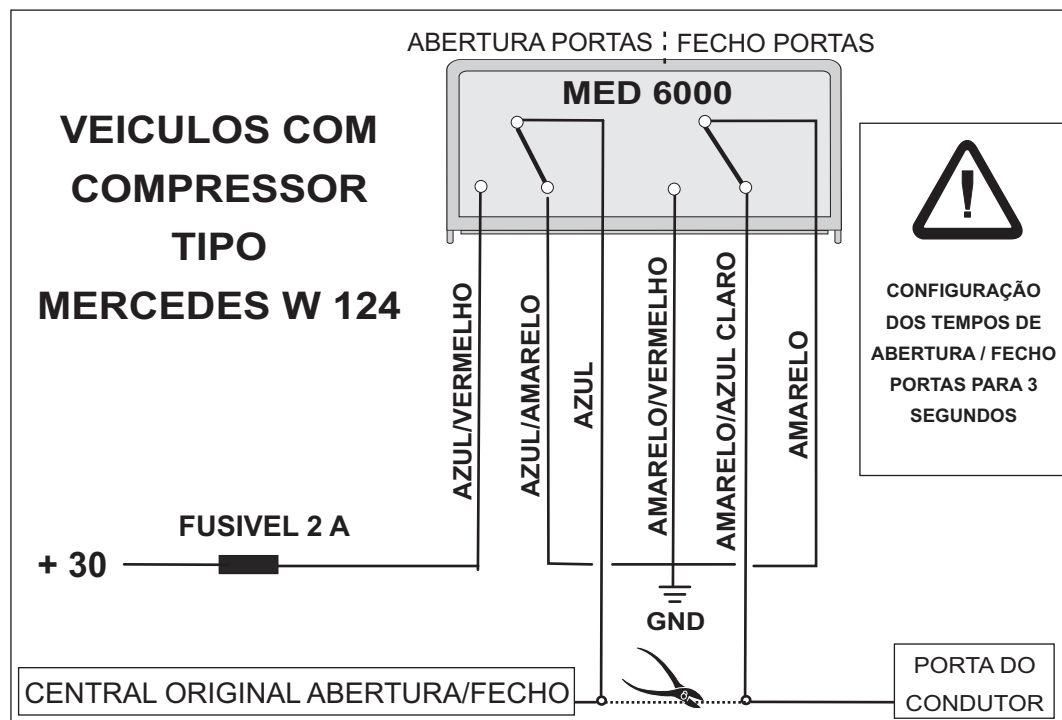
ABERTURA PORTAS ¦ FECHO PORTAS

MED 6000

VEICULOS COM COMPRESSOR TIPO MERCEDES W 124

!

CONFIGURAÇÃO DOS TEMPOS DE ABERTURA / FECHO PORTAS PARA 3 SEGUNDOS

AZUL/VERMELHO

AZUL/AMARELO

AZUL

AMARELO/VERMELHO

AMARELO/AZUL CLARO

AMARELO

FUSIVEL 2 A

+ 30

GND

CENTRAL ORIGINAL ABERTURA/FECHO

PORTA DO CONDUTOR